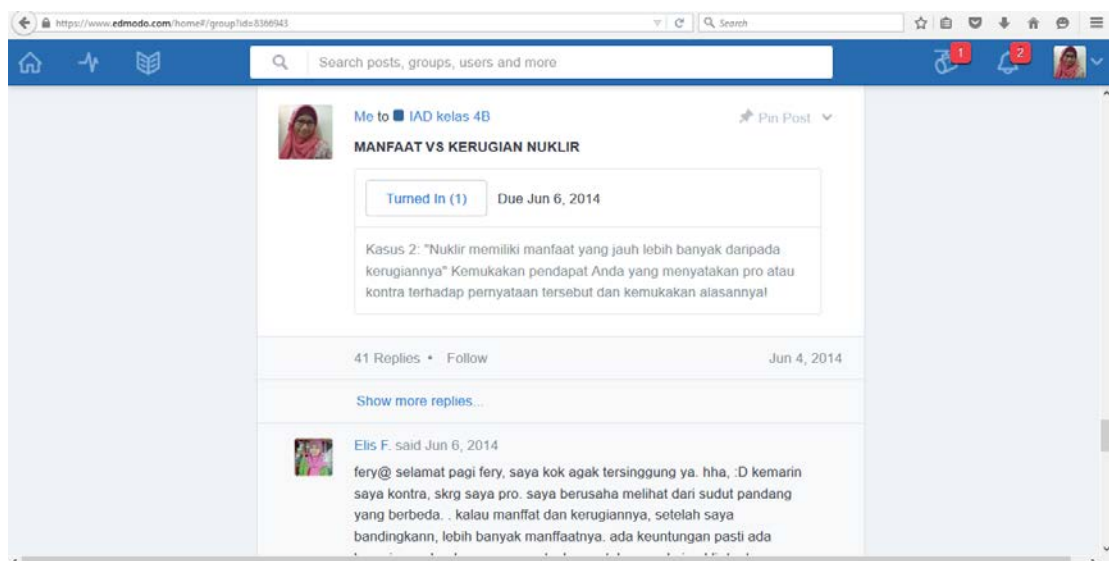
https://www.edmodo.com/home#/group?id=8366943

Search

1

2

Search posts, groups, users and more

Me to IAD kelas 4B

Pin Post

MANFAAT VS KERUGIAN NUKLIR

Turned In (1)

Due Jun 6, 2014

Kasus 2: "Nuklir memiliki manfaat yang jauh lebih banyak daripada kerugiannya" Kemukakan pendapat Anda yang menyatakan pro atau kontra terhadap pernyataan tersebut dan kemukakan alasannya!

41 Replies • Follow

Jun 4, 2014

Show more replies...

Elis F. said Jun 6, 2014

fery@ selamat pagi fery, saya kok agak tersinggung ya. hha, :D kemarin saya kontra, skrg saya pro. saya berusaha melihat dari sudut pandang yang berbeda. . kalau manffat dan kerugiannya, setelah saya bandingkann, lebih banyak manffaatnya. ada keuntungan pasti ada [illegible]